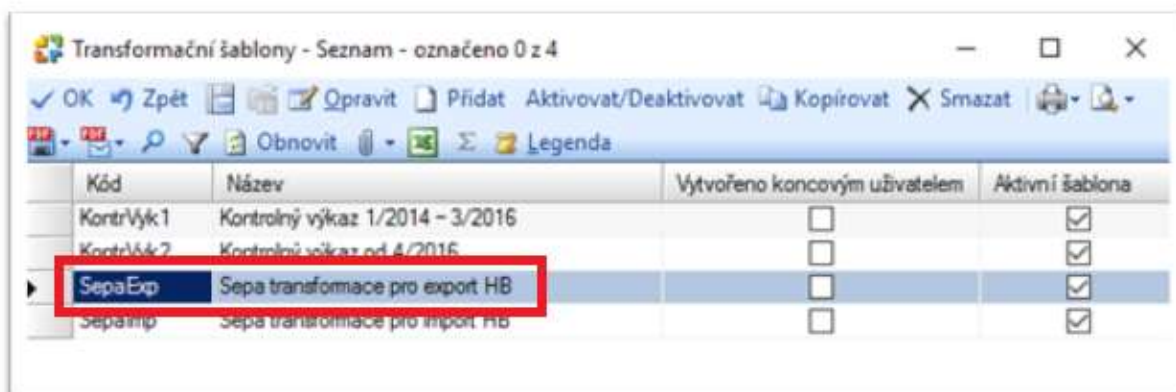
Transformační šablony - Seznam - označeno 0 z 4

OK Zpět Opravit Přidat Aktivovat/Deaktivovat Kopírovat Smazat

Obnovit Legenda

| Kód | Název | Vytvořeno koncovým uživatelem | Aktivní šablona |
|---|---|---|---|
| KontrVyk1 | Kontrolný výkaz 1/2014 – 3/2016 | ☐ | ☑ |
| KontrVyk2 | Kontrolný výkaz od 4/2016 | ☐ | ☑ |
| SepaExp | Sepa transformace pro export HB | ☐ | ☑ |
| SepaImp | Sepa transformace pro import HB | ☐ | ☑ |